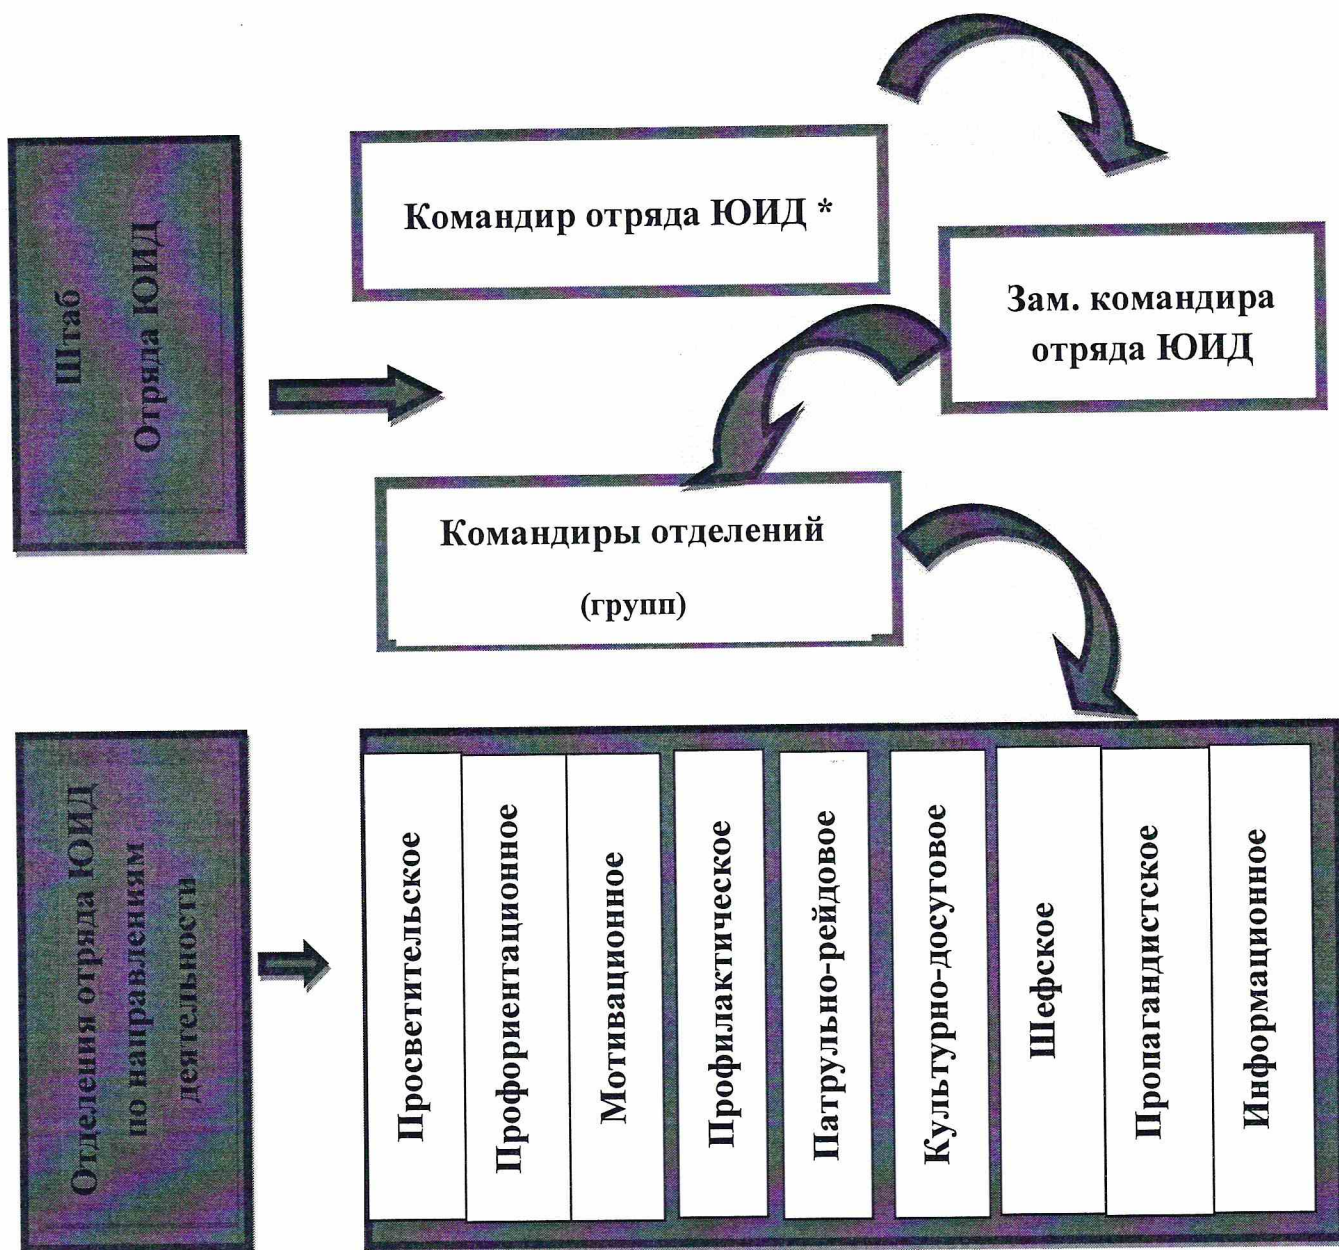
Штаб
Отряда ЮИД

Командир отряда ЮИД *

Зам. командира отряда ЮИД

Командиры отделений
(групп)

Отделения отряда ЮИД по направлениям деятельности

| Просветительское | Профориентационное | Мотивационное | Профилактическое | Патрульно-рейдовое | Культурно-досуговое | Шефское | Пропагандистское | Информационное |